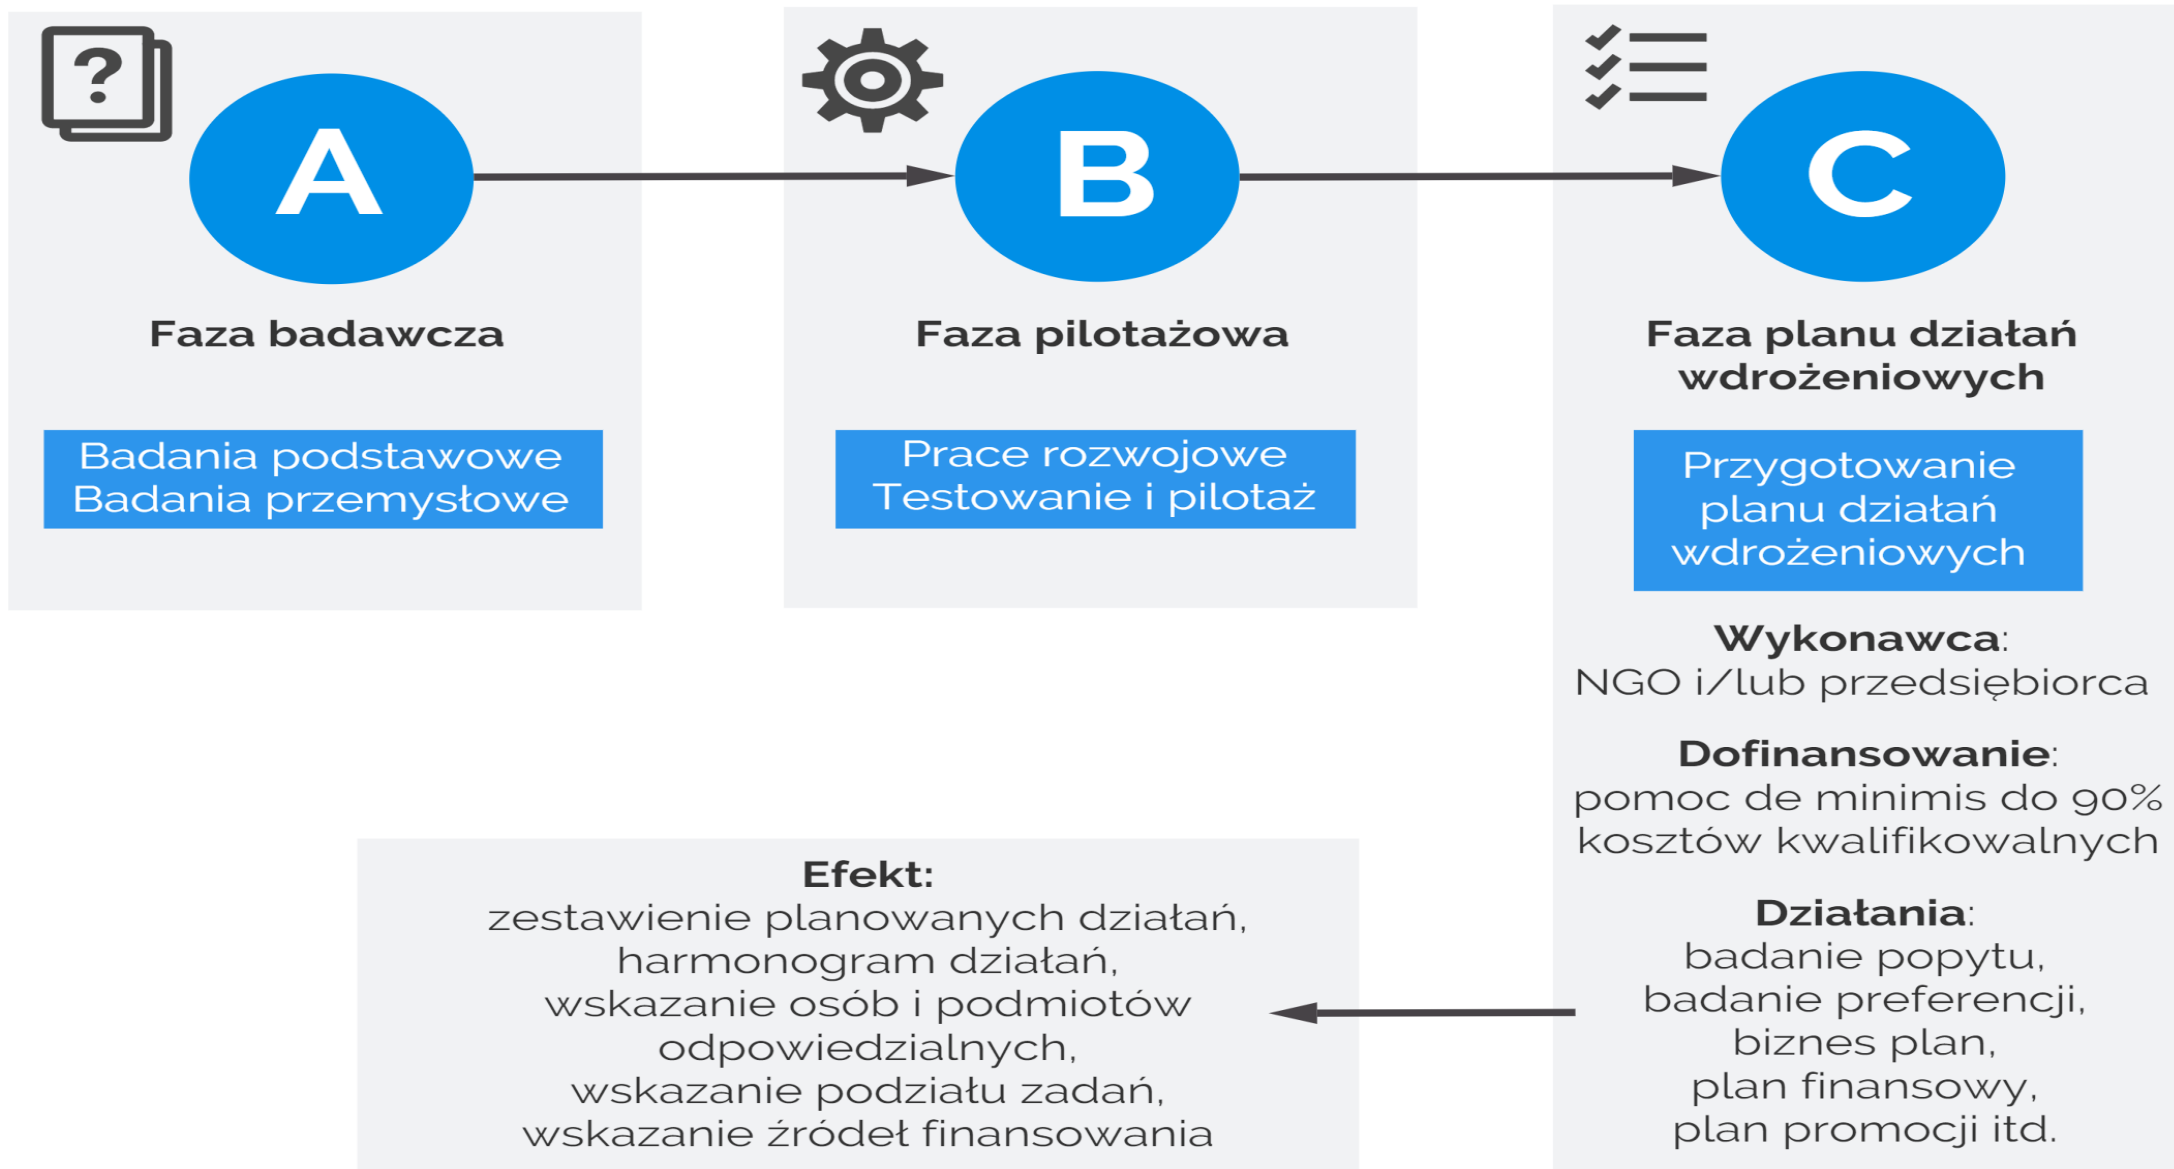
?

A

Faza badawcza

Badania podstawowe
Badania przemysłowe

B

Faza pilotażowa

Prace rozwojowe
Testowanie i pilotaż

C

Faza planu działań wdrożeniowych

Przygotowanie planu działań wdrożeniowych

**Wykonawca**:
NGO i/lub przedsiębiorca

**Dofinansowanie**:
pomoc de minimis do 90% kosztów kwalifikowalnych

**Działania**:
badanie popytu,
badanie preferencji,
biznes plan,
plan finansowy,
plan promocji itd.

**Efekt:**
zestawienie planowanych działań,
harmonogram działań,
wskazanie osób i podmiotów odpowiedzialnych,
wskazanie podziału zadań,
wskazanie źródeł finansowania